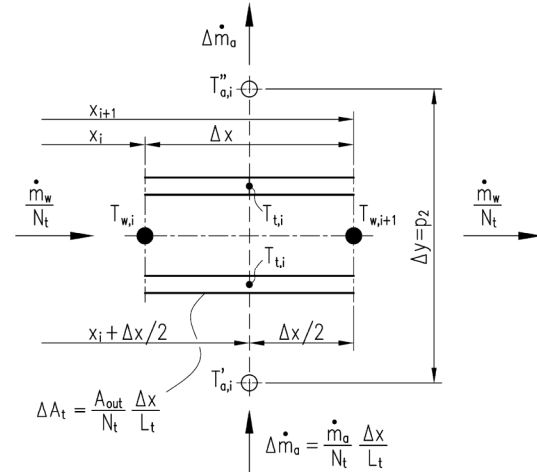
$\Delta\dot{m}_a$

$T''_{a,i}$

$x_{i+1}$

$x_i$

$\Delta x$

$\frac{\dot{m}_w}{N_t}$

$T_{w,i}$

$T_{t,i}$

$T_{w,i+1}$

$\frac{\dot{m}_w}{N_t}$

$\Delta y = p_2$

$T_{t,i}$

$x_i + \Delta x/2$

$\Delta x/2$

$T'_{a,i}$

$\Delta A_t = \frac{A_{out}}{N_t} \frac{\Delta x}{L_t}$

$\Delta\dot{m}_a = \frac{\dot{m}_a}{N_t} \frac{\Delta x}{L_t}$